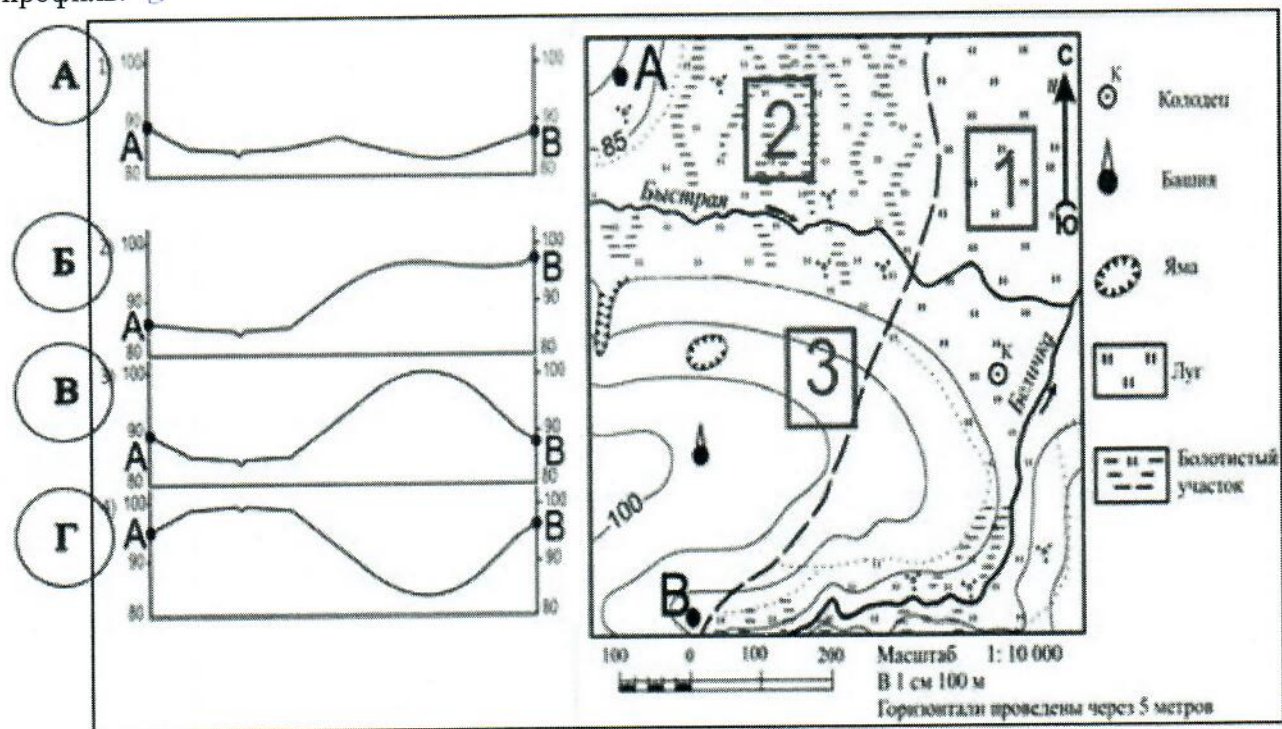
профиль?

А
100
90
80
А
В
100
90
80

Б
100
90
80
А
В
100
90
80

В
100
90
80
А
В
100
90
80

Г
100
90
80
А
В
100
90
80

А
2
85
1
С
Ю
Быстрая
3
Бавчка
100
В

К
Колодец
Башня
Яма
Луг
Болотистый участок

100 0 100 200
Масштаб 1: 10 000
В 1 см 100 м
Горизонтали проведены через 5 метров